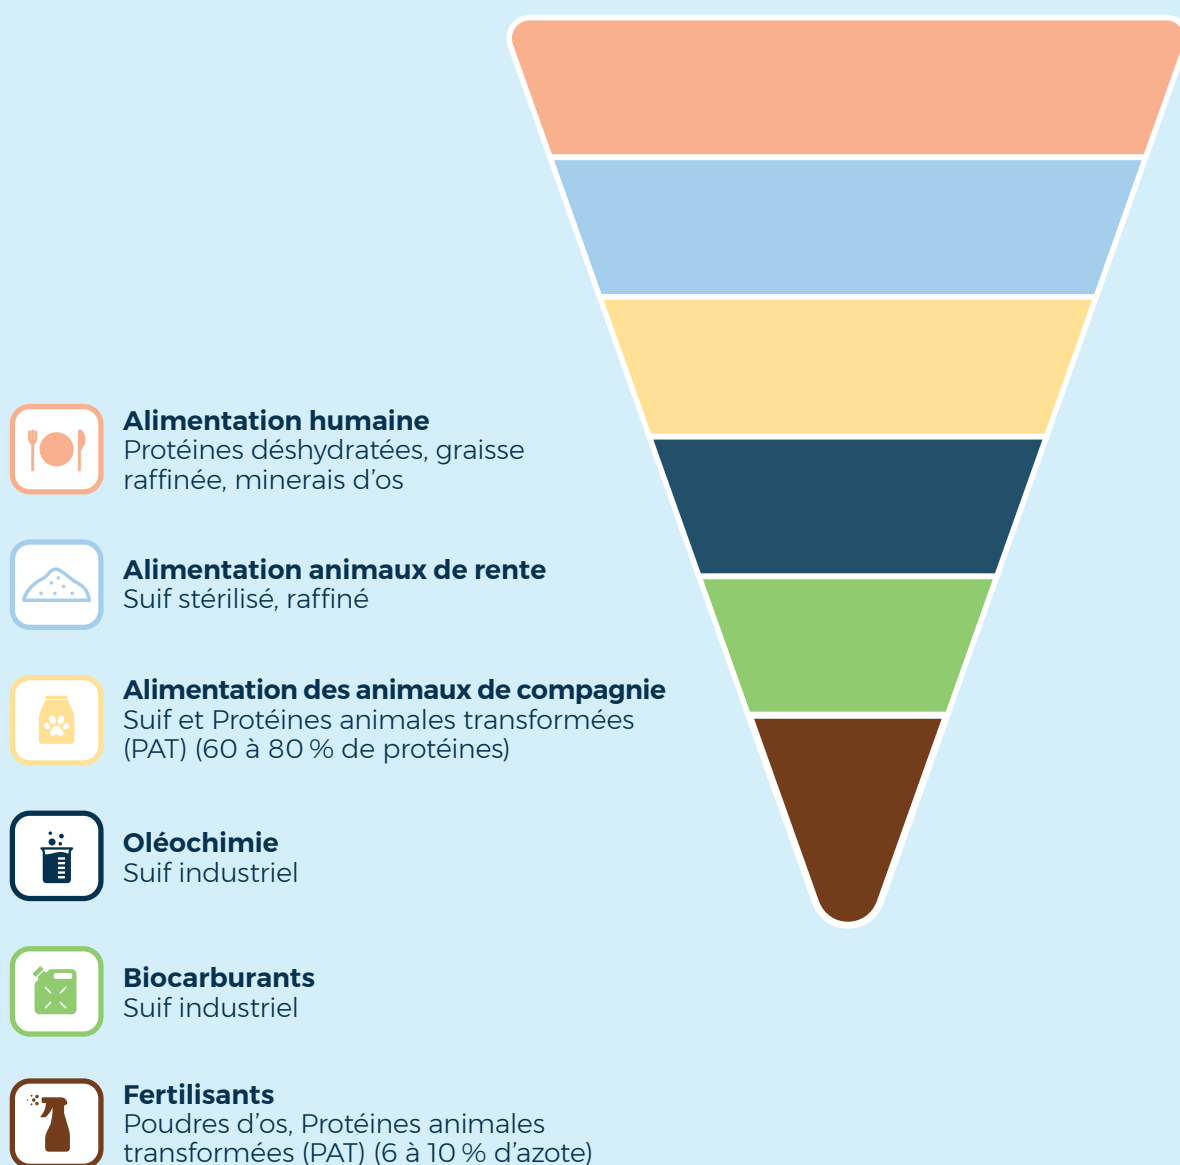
**Alimentation humaine**
Protéines déshydratées, graisse raffinée, minerais d'os

**Alimentation animaux de rente**
Suif stérilisé, raffiné

**Alimentation des animaux de compagnie**
Suif et Protéines animales transformées (PAT) (60 à 80 % de protéines)

**Oléochimie**
Suif industriel

**Biocarburants**
Suif industriel

**Fertilisants**
Poudres d'os, Protéines animales transformées (PAT) (6 à 10 % d'azote)